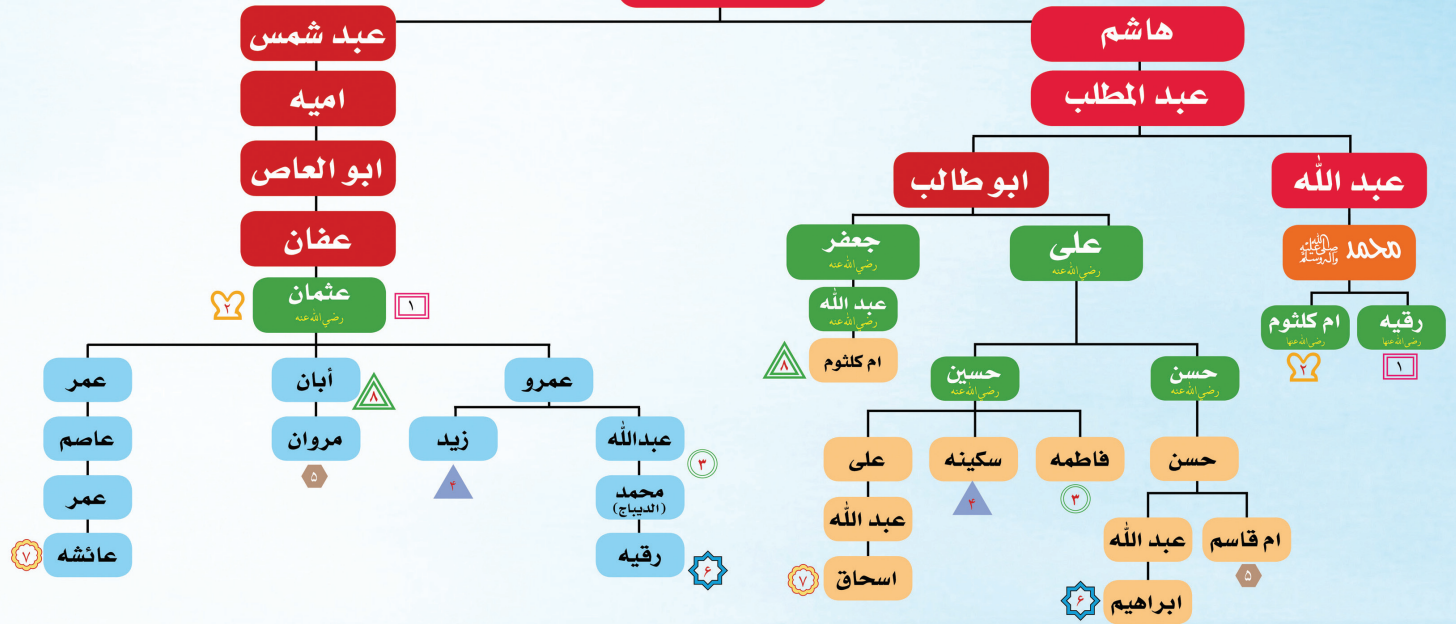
هاشم
عبد المطلب
عبد الله
محمد ﷺ
رقيه
رضي الله عنها
١
ام كلثوم
رضي الله عنها
٢
ابو طالب
على
رضي الله عنه
حسن
رضي الله عنه
حسن
ام قاسم
٥
عبد الله
ابراهيم
٦
حسين
رضي الله عنه
فاطمه
٣
سكينه
٤
على
عبد الله
اسحاق
٧
جعفر
رضي الله عنه
عبد الله
رضي الله عنه
ام كلثوم
٨
عبد شمس
اميه
ابو العاص
عفان
عثمان
رضي الله عنه
١
٢
عمرو
عبدالله
٣
محمد
(الديباج)
رقيه
٦
زيد
٤
أبان
٨
مروان
٥
عمر
عاصم
عمر
عائشه
٧